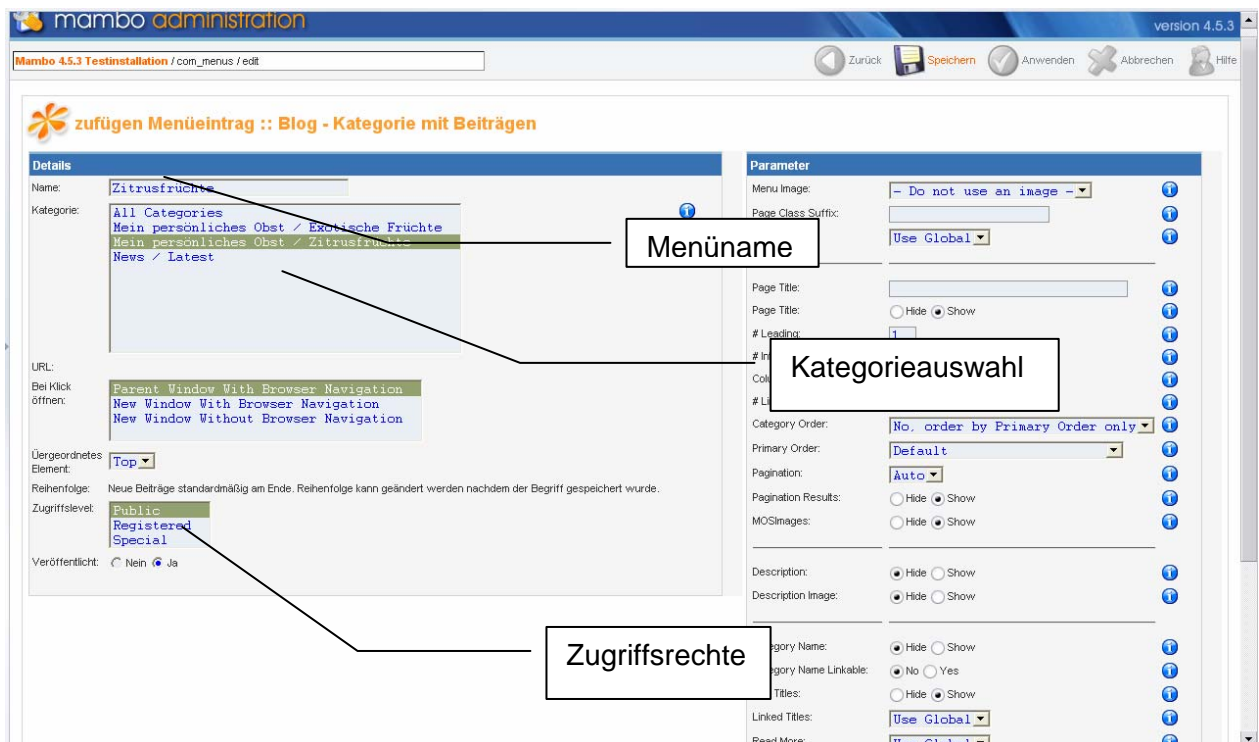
mambo administration

version 4.5.3

Mambo 4.5.3 Testinstallation / com_menus / edit

Zurück Speichern Anwenden Abbrechen Hilfe

zufügen Menüeintrag :: Blog - Kategorie mit Beiträgen

Details

Name: Zitrusfrüchte

Kategorie: All Categories
Mein persönliches Obst / Exotische Früchte
Mein persönliches Obst / Zitrusfrüchte
News / Latest

URL:

Bei Klick öffnen: Parent Window With Browser Navigation
New Window With Browser Navigation
New Window Without Browser Navigation

Üergeordnetes Element: Top

Reihenfolge: Neue Beiträge standardmäßig am Ende. Reihenfolge kann geändert werden nachdem der Begriff gespeichert wurde.

Zugriffslevel: Public
Registered
Special

Veröffentlicht: Nein Ja

Menüname

Kategorieauswahl

Zugriffsrechte

Parameter

Menu Image: - Do not use an image -

Page Class Suffix:

Use Global

Page Title:

Page Title: Hide Show

# Leading: 1

# In

Colu

# Li

Category Order: No, order by Primary Order only

Primary Order: Default

Pagination: Auto

Pagination Results: Hide Show

MOSImages: Hide Show

Description: Hide Show

Description Image: Hide Show

egory Name: Hide Show

egory Name Linkable: No Yes

Titles: Hide Show

Linked Titles: Use Global

Read More: Use Global